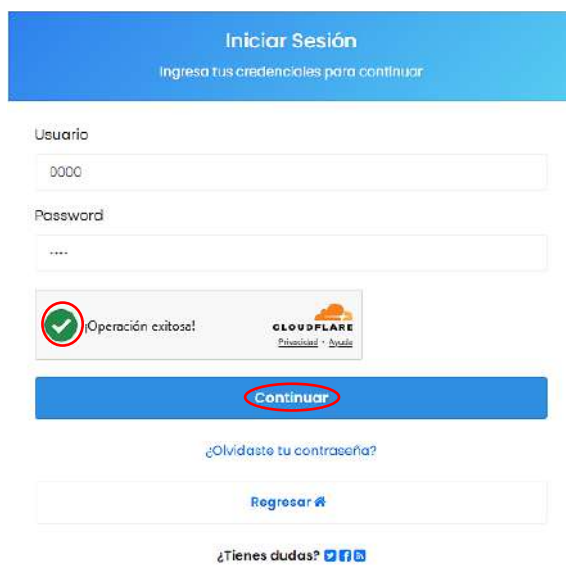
Iniciar Sesión

Ingresa tus credenciales para continuar

Usuario

0000

Password

····

¡Operación exitosa!

CLOUDFLARE

Privacidad · Ayuda

Continuar

¿Olvidaste tu contraseña?

Regresar

¿Tienes dudas?